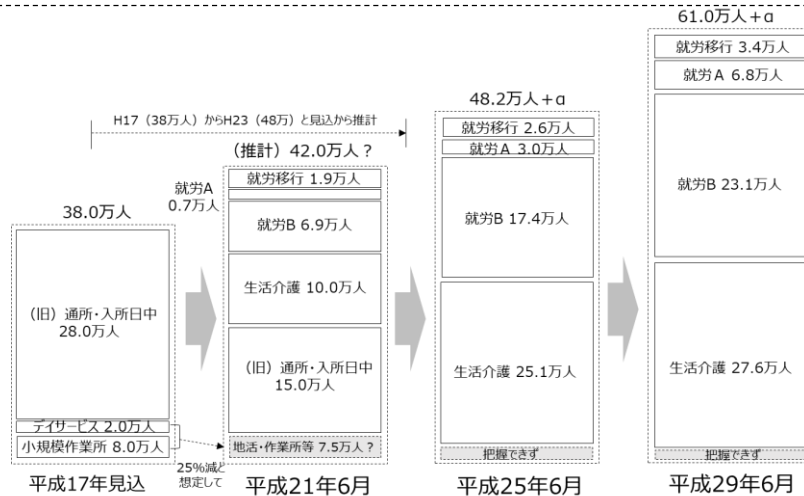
61.0万人＋α

就労移行 3.4万人

就労A 6.8万人

H17（38万人）からH23（48万）と見込から推計

48.2万人＋α

（推計）42.0万人？

就労移行 2.6万人

就労A 3.0万人

就労A 0.7万人

就労移行 1.9万人

38.0万人

就労B 23.1万人

就労B 6.9万人

就労B 17.4万人

生活介護 10.0万人

（旧）通所・入所日中 28.0万人

（旧）通所・入所日中 15.0万人

生活介護 25.1万人

生活介護 27.6万人

デイサービス 2.0万人

小規模作業所 8.0万人

地活・作業所等 7.5万人？

把握できず

把握できず

25%減と想定して

平成17年見込

平成21年6月

平成25年6月

平成29年6月